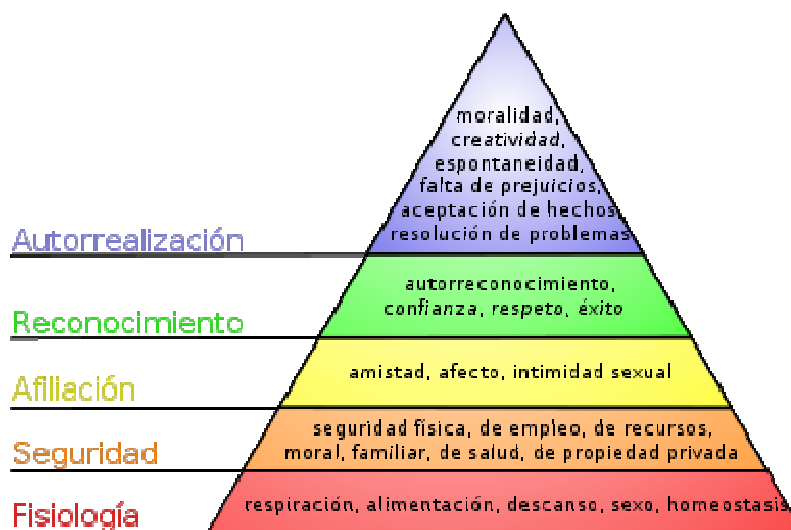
Autorrealización

moralidad, creatividad, espontaneidad, falta de prejuicios, aceptación de hechos resolución de problemas

Reconocimiento

autorreconocimiento, confianza, respeto, éxito

Afiliación

amistad, afecto, intimidad sexual

Seguridad

seguridad física, de empleo, de recursos, moral, familiar, de salud, de propiedad privada

Fisiología

respiración, alimentación, descanso, sexo, homeostasis